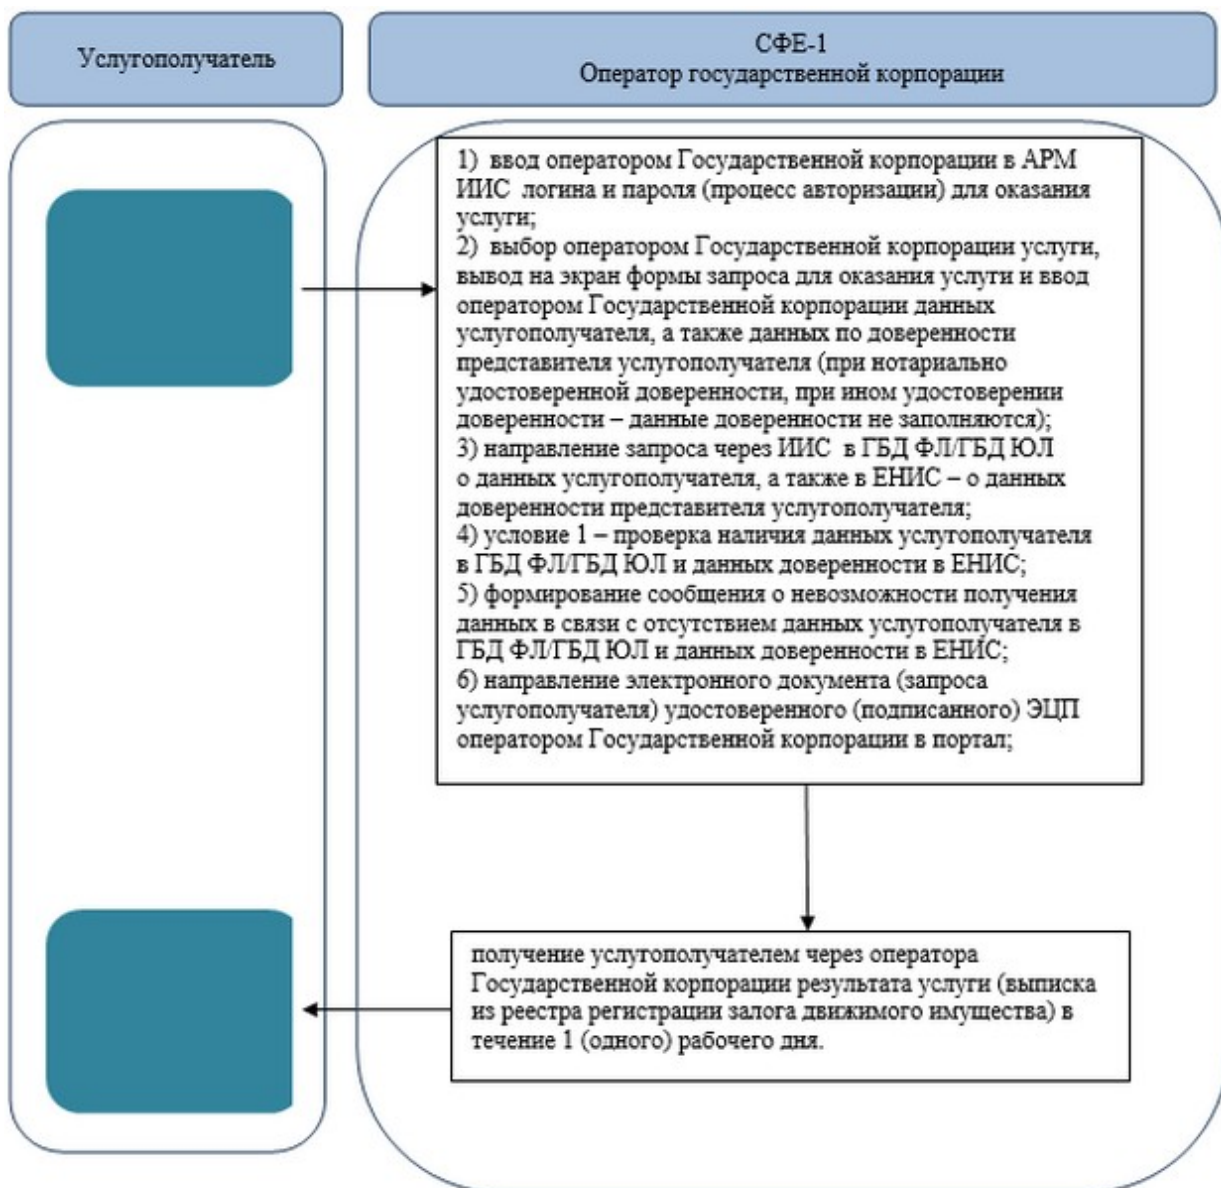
Услугополучатель

СФЕ-1
Оператор государственной корпорации

1) ввод оператором Государственной корпорации в АРМ ИИС логина и пароля (процесс авторизации) для оказания услуги;
2) выбор оператором Государственной корпорации услуги, вывод на экран формы запроса для оказания услуги и ввод оператором Государственной корпорации данных услугополучателя, а также данных по доверенности представителя услугополучателя (при нотариально удостоверенной доверенности, при ином удостоверении доверенности – данные доверенности не заполняются);
3) направление запроса через ИИС в ГБД ФЛ/ГБД ЮЛ о данных услугополучателя, а также в ЕНИС – о данных доверенности представителя услугополучателя;
4) условие 1 – проверка наличия данных услугополучателя в ГБД ФЛ/ГБД ЮЛ и данных доверенности в ЕНИС;
5) формирование сообщения о невозможности получения данных в связи с отсутствием данных услугополучателя в ГБД ФЛ/ГБД ЮЛ и данных доверенности в ЕНИС;
6) направление электронного документа (запроса услугополучателя) удостоверенного (подписанного) ЭЦП оператором Государственной корпорации в портал;

получение услугополучателем через оператора Государственной корпорации результата услуги (выписка из реестра регистрации залога движимого имущества) в течение 1 (одного) рабочего дня.